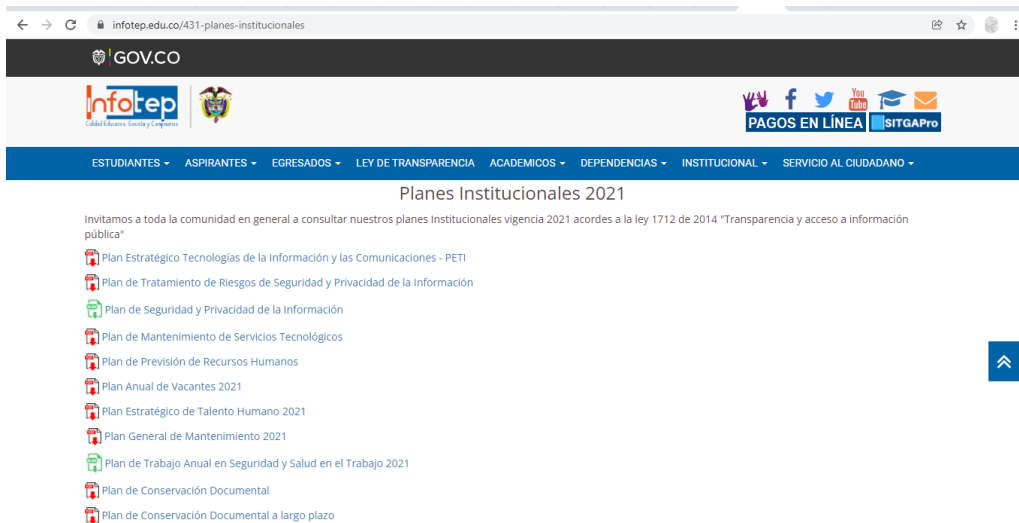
infotep.edu.co/431-planes-institucionales

GOV.CO

Infotep
Calidad Educativa, Sencilla y Competente

You Tube

PAGOS EN LÍNEA SITGAPro

ESTUDIANTES ▾ ASPIRANTES ▾ EGRESADOS ▾ LEY DE TRANSPARENCIA ACADEMICOS ▾ DEPENDENCIAS ▾ INSTITUCIONAL ▾ SERVICIO AL CIUDADANO ▾

Planes Institucionales 2021

Invitamos a toda la comunidad en general a consultar nuestros planes Institucionales vigencia 2021 acordes a la ley 1712 de 2014 "Transparencia y acceso a información pública"

Plan Estratégico Tecnologías de la Información y las Comunicaciones - PETI

Plan de Tratamiento de Riesgos de Seguridad y Privacidad de la Información

Plan de Seguridad y Privacidad de la Información

Plan de Mantenimiento de Servicios Tecnológicos

Plan de Previsión de Recursos Humanos

Plan Anual de Vacantes 2021

Plan Estratégico de Talento Humano 2021

Plan General de Mantenimiento 2021

Plan de Trabajo Anual en Seguridad y Salud en el Trabajo 2021

Plan de Conservación Documental

Plan de Conservación Documental a largo plazo